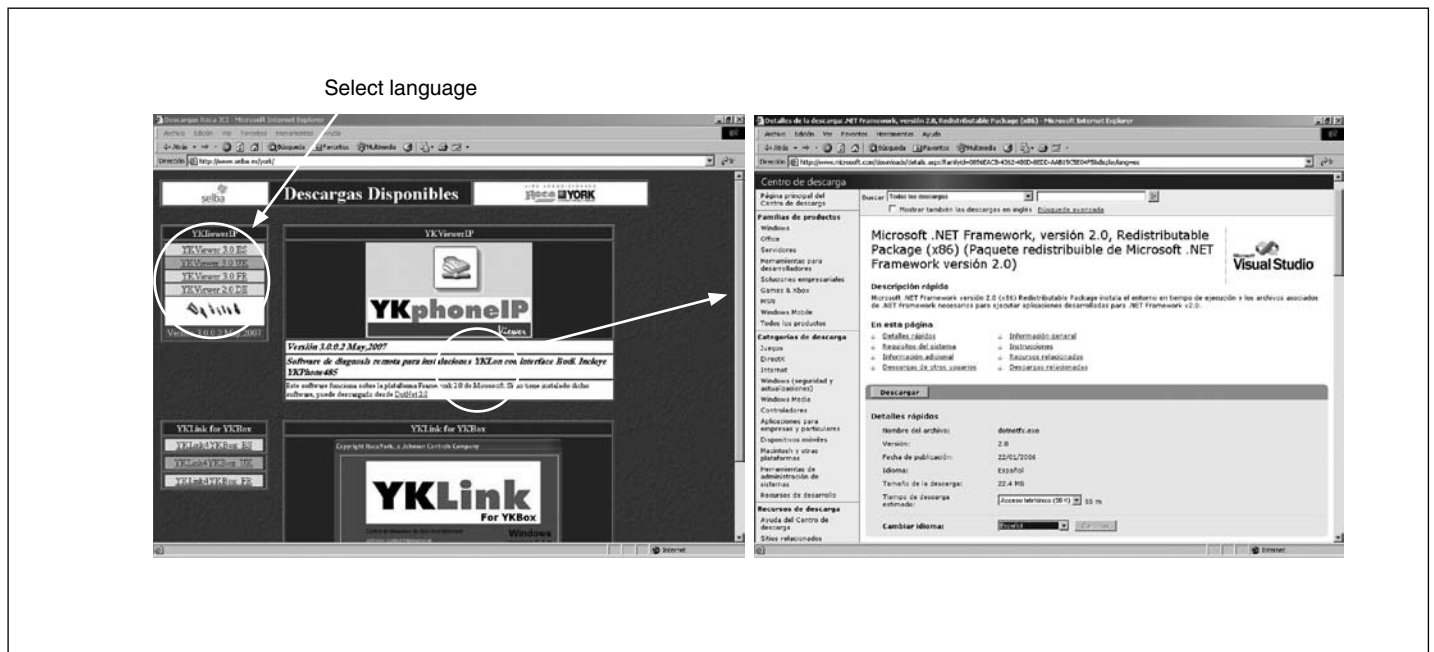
Select language

Descargas Roca ICI - Microsoft Internet Explorer

Archivo Edición Ver Favoritos Herramientas Ayuda

Dirección http://www.selba.es/york/

selba

Descargas Disponibles

Roca YORK

YKViewerIP

YKViewer 3.0 ES

YKViewer 3.0 UK

YKViewer 3.0 FR

YKViewer 2.0 DE

Version 3.0.0.2 May 2007

YKViewerIP

YKphoneIP

Version 3.0.0.2 May,2007

Software de diagnosis remota para instalaciones YKLon con interface Bodi. Incluye YKPhone485

Este software funciona sobre la plataforma Framework 2.0 de Microsoft. Si no tiene instalado dicho software, puede descargarlo desde DotNet 2.0

YKLink for YKBox

YKLink4YKBox ES

YKLink4YKBox UK

YKLink4YKBox FR

YKLink for YKBox

Copyright RocaYork, a Johnson Controls Company

YKLink

For YKBox

Windows

Internet

Detalles de la descarga: .NET Framework, versión 2.0, Redistributable Package (x86) - Microsoft Internet Explorer

Archivo Edición Ver Favoritos Herramientas Ayuda

Dirección http://www.microsoft.com/downloads/details.aspx?familyid=0856EACB-4362-4B0D-8EDD-AAB15C5E04F5&displaylang=es

Centro de descarga

Página principal del Centro de descarga

Familias de productos

Windows

Office

Servidores

Herramientas para desarrolladores

Soluciones empresariales

Games & Xbox

MSN

Windows Mobile

Todos los productos

Categorías de descarga

Juegos

DirectX

Internet

Windows (seguridad y actualizaciones)

Windows Media

Controladores

Aplicaciones para empresas y particulares

Dispositivos móviles

Macintosh y otras plataformas

Herramientas de administración de sistemas

Recursos de desarrollo

Recursos de descarga

Ayuda del Centro de descarga

Sitios relacionados

Buscar Todas las descargas

Mostrar también las descargas en inglés Búsqueda avanzada

Microsoft .NET Framework, versión 2.0, Redistributable Package (x86) (Paquete redistribuible de Microsoft .NET Framework versión 2.0)

Visual Studio

Descripción rápida

Microsoft .NET Framework versión 2.0 (x86) Redistributable Package instala el entorno en tiempo de ejecución y los archivos asociados de .NET Framework necesarios para ejecutar aplicaciones desarrolladas para .NET Framework v2.0.

En esta página

Detalles rápidos

Requisitos del sistema

Información adicional

Descargas de otros usuarios

Información general

Instrucciones

Recursos relacionados

Descargas relacionadas

Descargar

Detalles rápidos

Nombre del archivo: dotnetfx.exe

Versión: 2.0

Fecha de publicación: 22/01/2006

Idioma: Español

Tamaño de la descarga: 22.4 MB

Tiempo de descarga estimado: Acceso telefónico (56 K) 55 m

Cambiar idioma: Español Cambiar

Internet